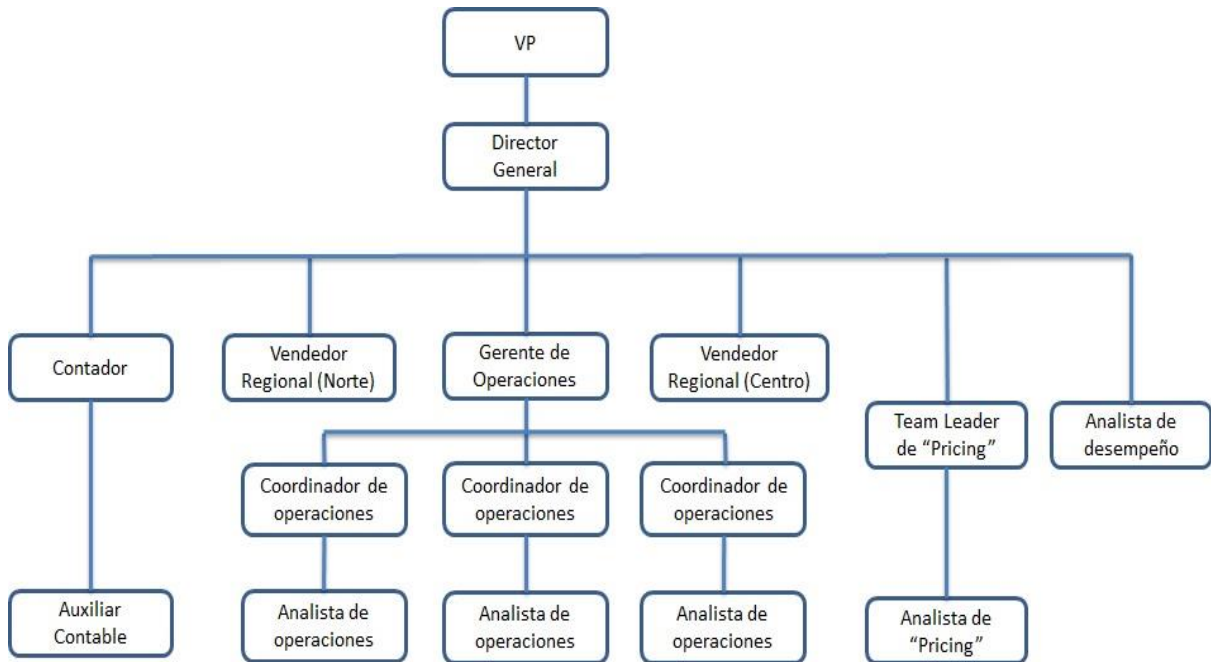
VP

Director General

Contador

Vendedor Regional (Norte)

Gerente de Operaciones

Vendedor Regional (Centro)

Team Leader de "Pricing"

Analista de desempeño

Coordinador de operaciones

Coordinador de operaciones

Coordinador de operaciones

Auxiliar Contable

Analista de operaciones

Analista de operaciones

Analista de operaciones

Analista de "Pricing"